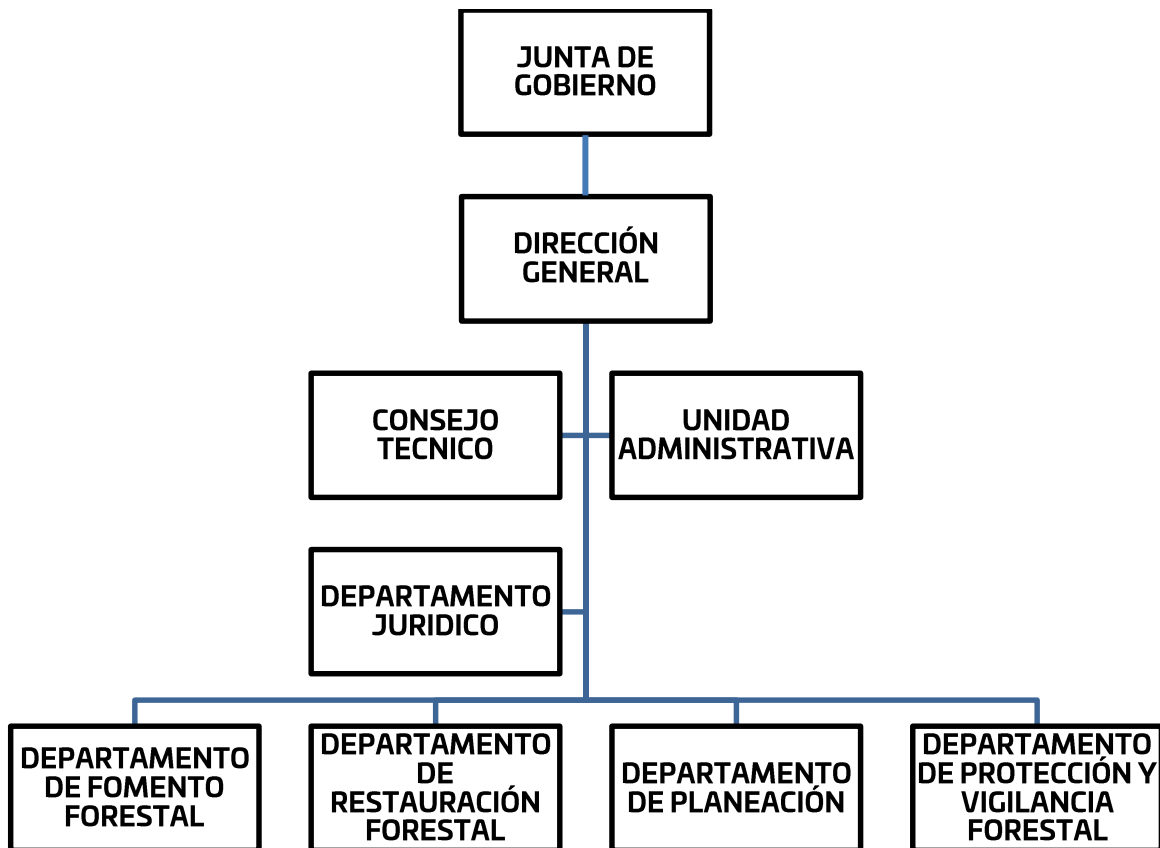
JUNTA DE GOBIERNO

DIRECCIÓN GENERAL

CONSEJO TECNICO

UNIDAD ADMINISTRATIVA

DEPARTAMENTO JURIDICO

DEPARTAMENTO DE FOMENTO FORESTAL

DEPARTAMENTO DE RESTAURACIÓN FORESTAL

DEPARTAMENTO DE PLANEACIÓN

DEPARTAMENTO DE PROTECCIÓN Y VIGILANCIA FORESTAL